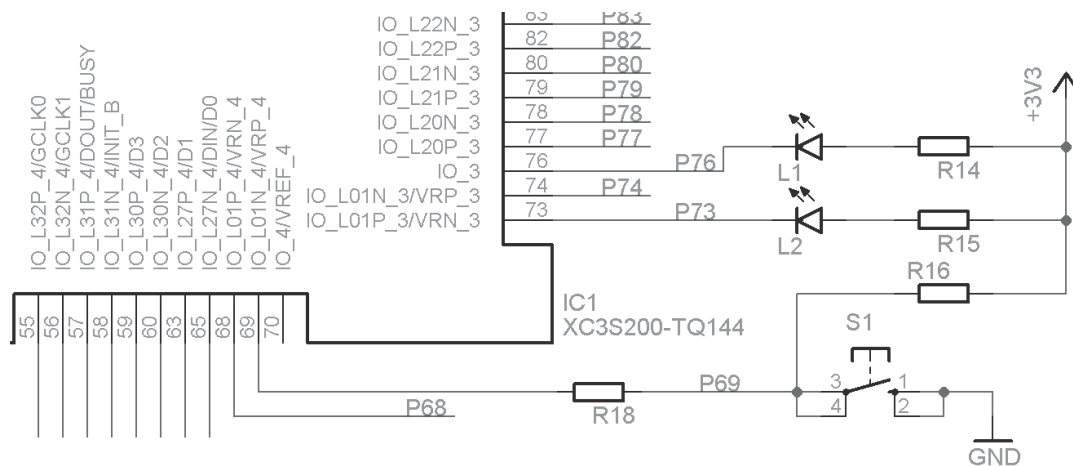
IO_L22N_3 83 P83
IO_L22P_3 82 P82
IO_L21N_3 80 P80
IO_L21P_3 79 P79
IO_L20N_3 78 P78
IO_L20P_3 77 P77
IO_3 76 P76
IO_L01N_3/VRP_3 74 P74
IO_L01P_3/VRN_3 73 P73

+3V3

L1 R14
L2 R15
R16

IO_L32P_4/GCLK0
IO_L32N_4/GCLK1
IO_L31P_4/DOUT/BUSY
IO_L31N_4/INIT_B
IO_L30P_4/D3
IO_L30N_4/D2
IO_L27P_4/D1
IO_L27N_4/DIN/D0
IO_L01P_4/VRN_4
IO_L01N_4/VRP_4
IO_4/VREF_4

55 56 57 58 59 60 63 65 68 69 70

IC1
XC3S200-TQ144

S1
3 1
4 2

P69
R18
P68
GND